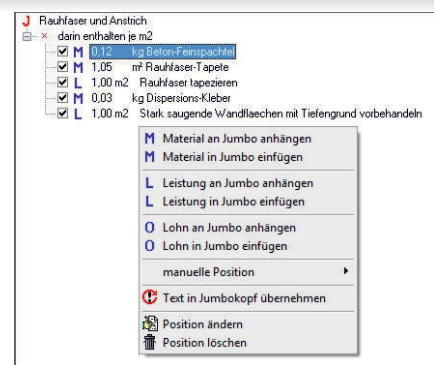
J Rauhfaser und Anstrich
× darin enthalten je m2
M 0,12 kg Beton-Feinspachtel
M 1,05 m² Rauhfaser-Tapete
L 1,00 m2 Rauhfaser tapezieren
M 0,03 kg Dispersions-Kleber
L 1,00 m2 Stark saugende Wandflaechen mit Tiefengrund vorbehandeln

M Material an Jumbo anhängen
M Material in Jumbo einfügen
L Leistung an Jumbo anhängen
L Leistung in Jumbo einfügen
O Lohn an Jumbo anhängen
O Lohn in Jumbo einfügen
manuelle Position ▸
Text in Jumbokopf übernehmen
Position ändern
Position löschen